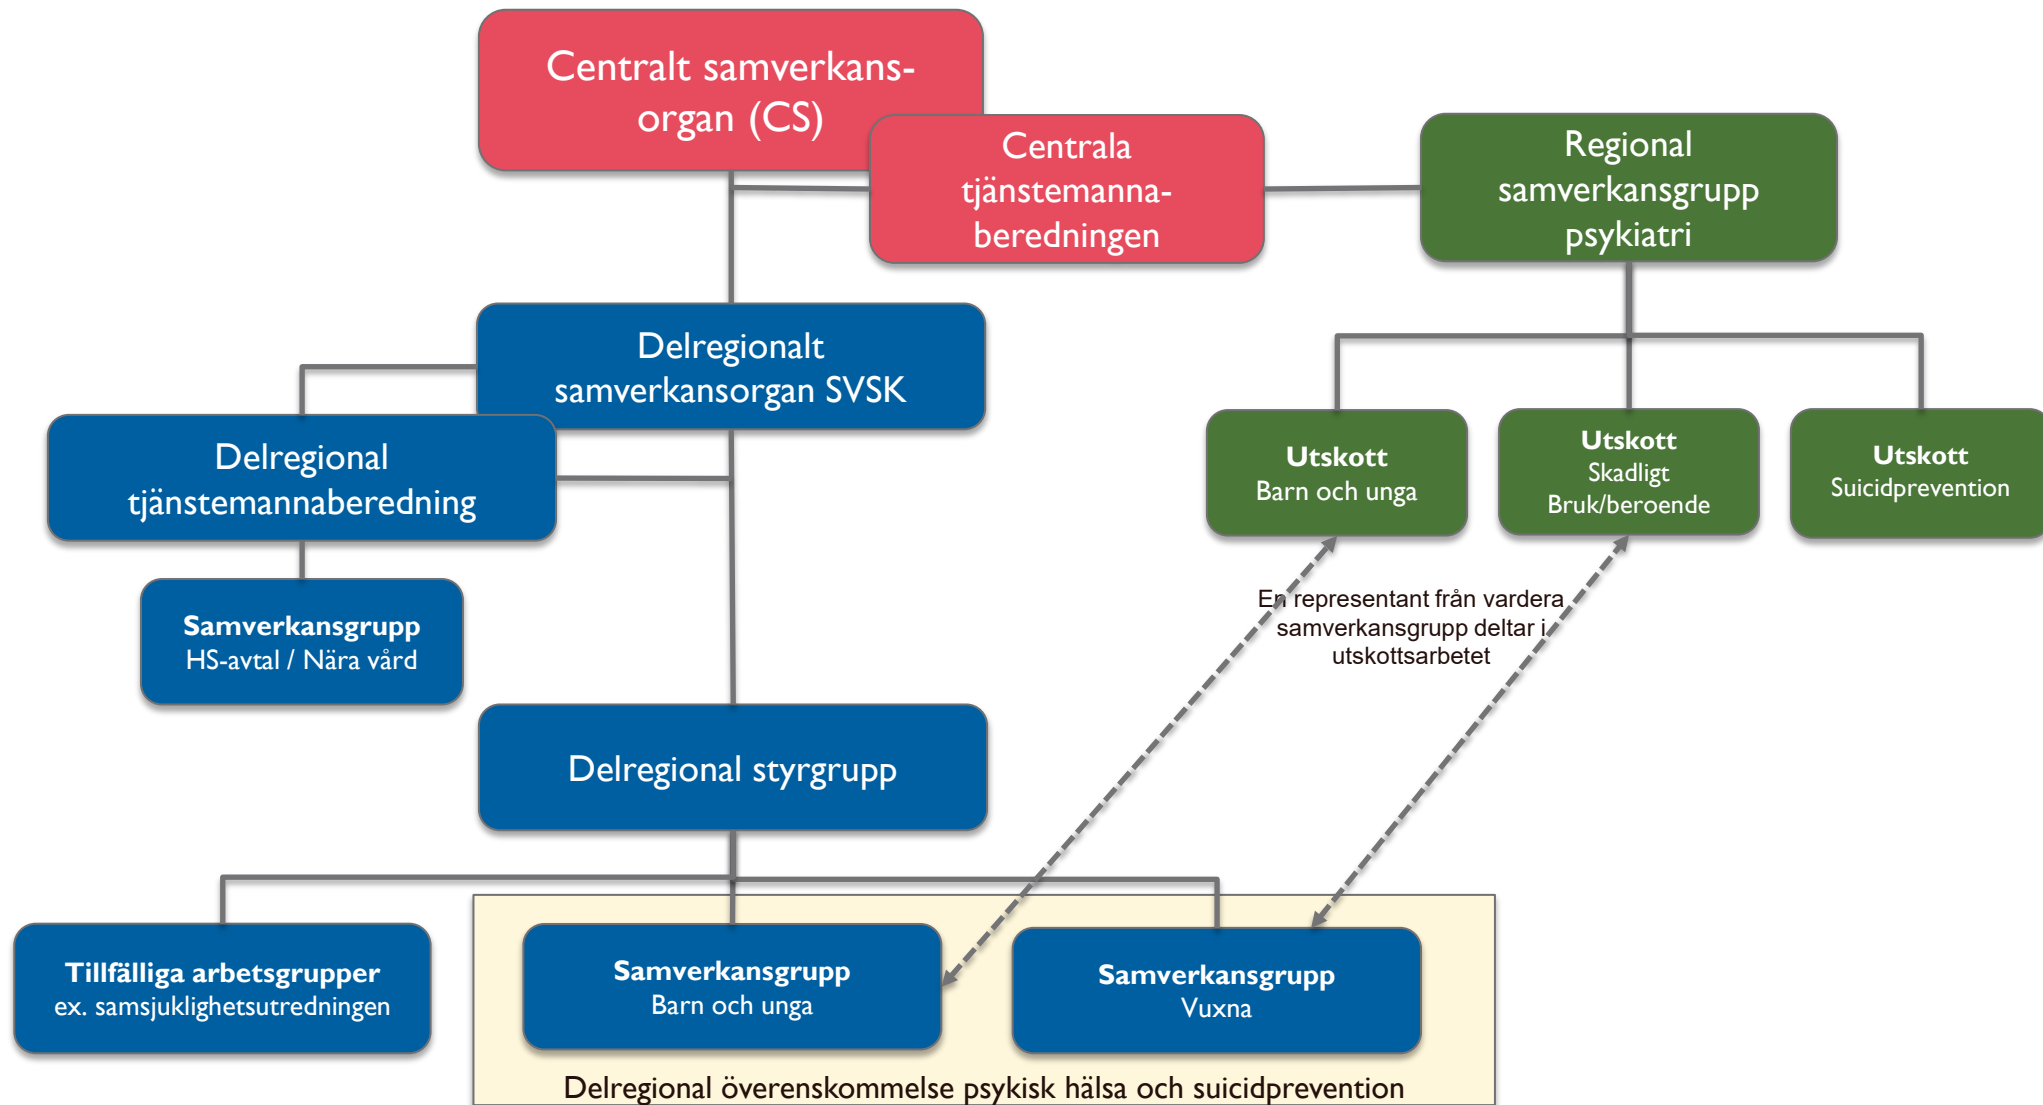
Centralt samverkansorgan (CS)

Centrala tjänstemannaberedningen

Regional samverkansgrupp psykiatri

Delregionalt samverkansorgan SVSK

Delregional tjänstemannaberedning

Samverkansgrupp
HS-avtal / Nära vård

Utskott
Barn och unga

Utskott
Skadligt
Bruk/beroende

Utskott
Suicidprevention

En representant från vardera samverkansgrupp deltar i utskottsarbetet

Delregional styrgrupp

Tillfälliga arbetsgrupper
ex. samsjuklighetsutredningen

Samverkansgrupp
Barn och unga

Samverkansgrupp
Vuxna

Delregional överenskommelse psykisk hälsa och suicidprevention